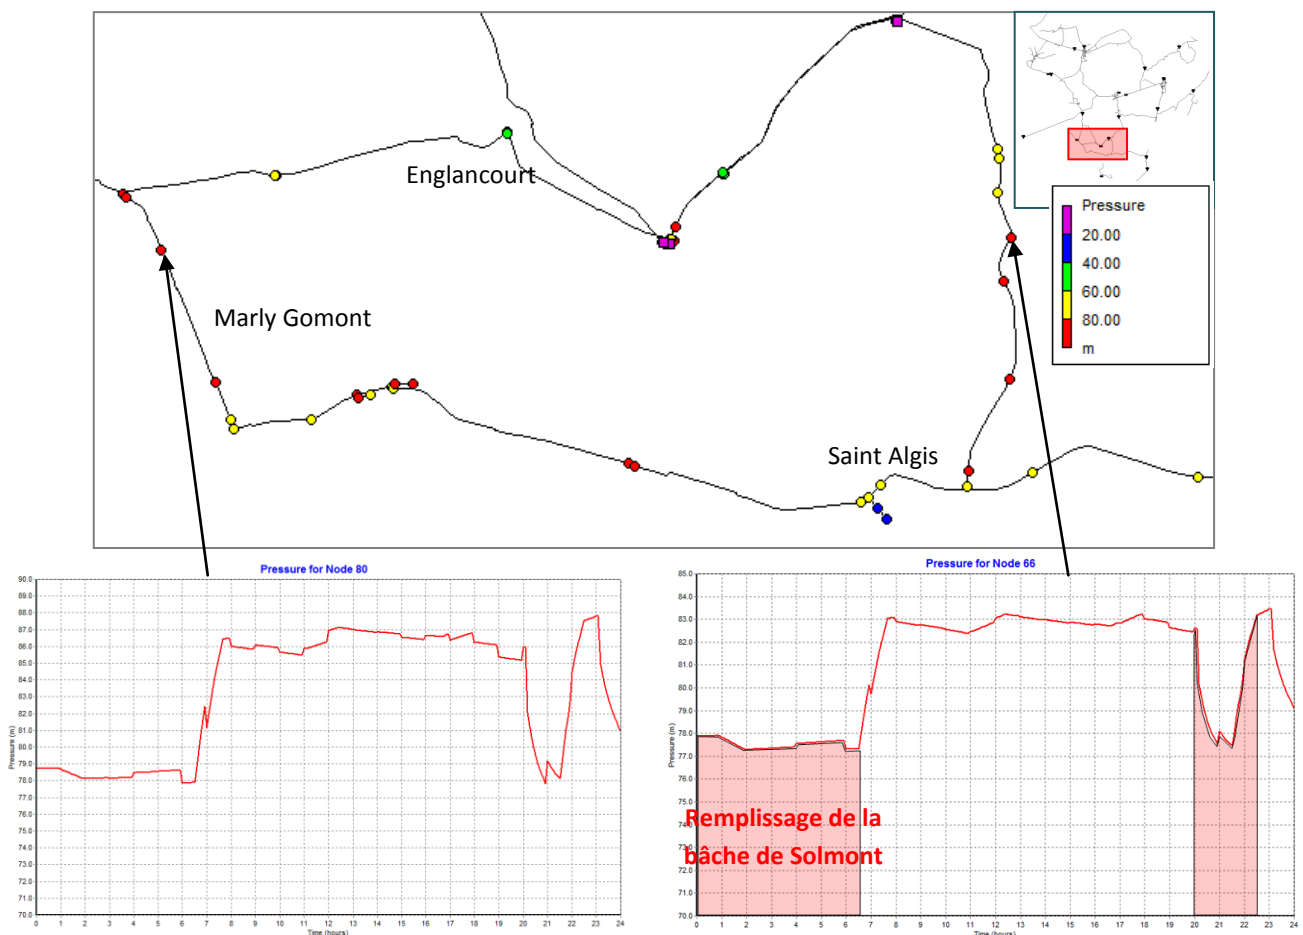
Englancourt

Marly Gomont

Saint Algis

Pressure
20.00
40.00
60.00
80.00
m

Pressure for Node 80

Pressure (m)

90.0
89.0
88.0
87.0
86.0
85.0
84.0
83.0
82.0
81.0
80.0
79.0
78.0
77.0
76.0
75.0
74.0
73.0
72.0
71.0
70.0

0 1 2 3 4 5 6 7 8 9 10 11 12 13 14 15 16 17 18 19 20 21 22 23 24

Time (hours)

Pressure for Node 66

Pressure (m)

85.0
84.0
83.0
82.0
81.0
80.0
79.0
78.0
77.0
76.0
75.0
74.0
73.0
72.0
71.0
70.0

0 1 2 3 4 5 6 7 8 9 10 11 12 13 14 15 16 17 18 19 20 21 22 23 24

Time (hours)

Remplissage de la bâche de Solmont